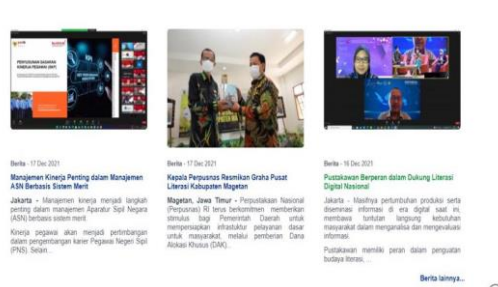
Berita - 17 Dec 2021

Manajemen Kinerja Penting dalam Manajemen ASN Berbasis Sistem Merit

Jakarta - Manajemen kinerja menjadi langkah penting dalam manajemen Aparatur Sipil Negara (ASN) berbasis sistem merit.

Kinerja pegawai akan menjadi pertimbangan dalam pengembangan karier Pegawai Negeri Sipil (PNS). Selain...

Berita - 17 Dec 2021

Kepala Perpusnas Resmikan Graha Pusat Literasi Kabupaten Magetan

Magetan, Jawa Timur - Perpustakaan Nasional (Perpusnas) RI terus berkomitmen memberikan stimulus bagi Pemerintah Daerah untuk mempersiapkan infrastuktur pelayanan dasar untuk masyarakat, melalui pemberian Dana Alokasi Khusus (DAK)...

Berita - 16 Dec 2021

Pustakawan Berperan dalam Dukung Literasi Digital Nasional

Jakarta - Masifnya pertumbuhan produksi serta diseminasi informasi di era digital saat ini, membawa tuntutan langsung kebutuhan masyarakat dalam menganalisa dan mengevaluasi informasi.

Pustakawan memiliki peran dalam penguatan budaya literasi, ...

Berita lainnya...